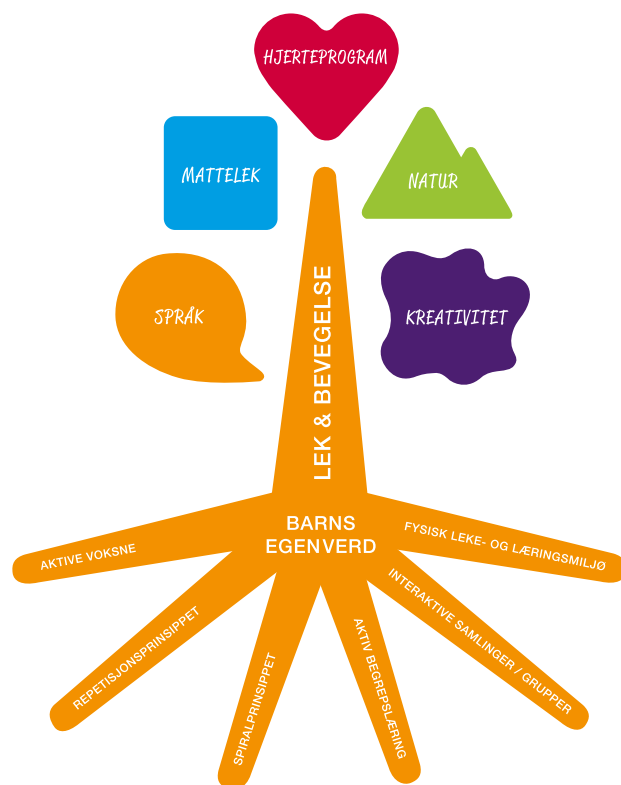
HJERTEPROGRAM

MATTELEK

NATUR

SPRÅK

KREATIVITET

LEK & BEVEGELSE

BARNS EGENVERD

AKTIVE VOKSNE

FYSISK LEKE- OG LÆRINGSMILJØ

REPETISJONSPRINSIPPET

SPIRALPRINSIPPET

AKTIV BEGREPSLÆRING

INTERAKTIVE SAMLINGER / GRUPPER